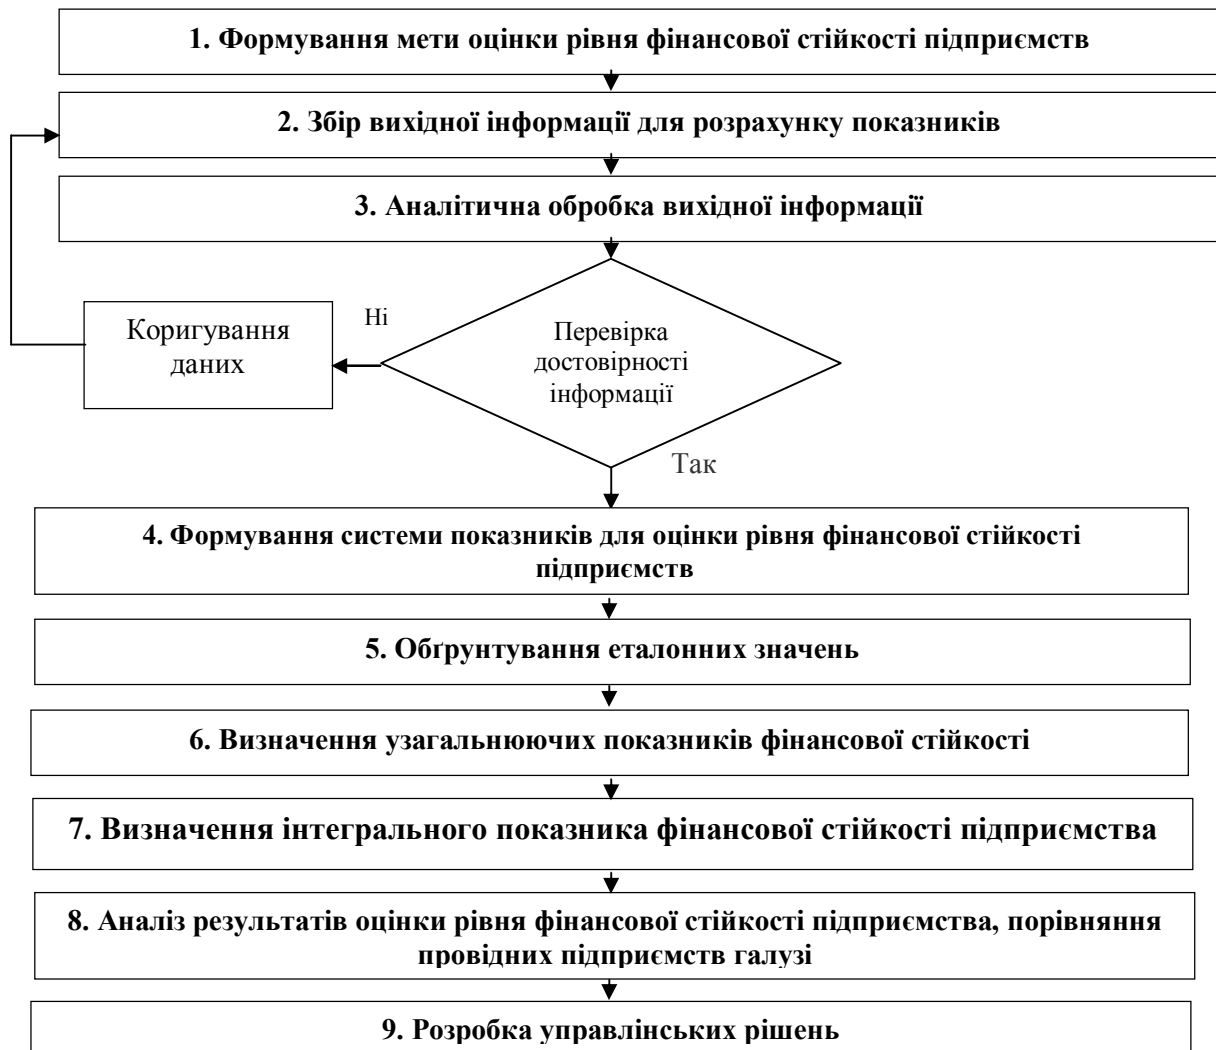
1. Формування мети оцінки рівня фінансової стійкості підприємств

2. Збір вихідної інформації для розрахунку показників

3. Аналітична обробка вихідної інформації

Коригування даних

Ні

Перевірка достовірності інформації

Так

4. Формування системи показників для оцінки рівня фінансової стійкості підприємств

5. Обґрунтування еталонних значень

6. Визначення узагальнюючих показників фінансової стійкості

7. Визначення інтегрального показника фінансової стійкості підприємства

8. Аналіз результатів оцінки рівня фінансової стійкості підприємства, порівняння провідних підприємств галузі

9. Розробка управлінських рішень